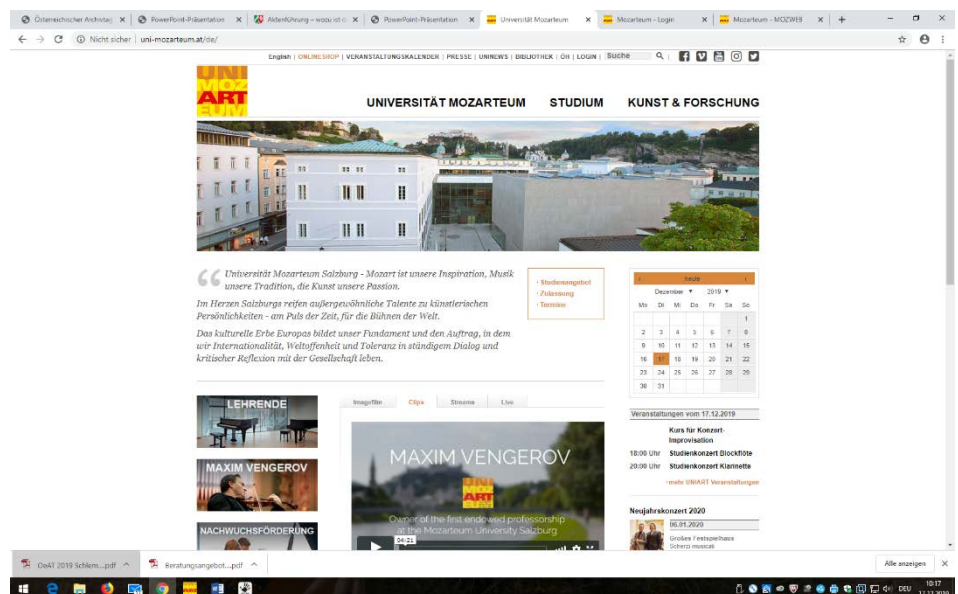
Österreichischer Archivtag × PowerPoint-Präsentation × Aktenführung – wozu ist d × PowerPoint-Präsentation × Universität Mozarteum × Mozarteum - Login × Mozarteum - MOZWEB × +

Nicht sicher | uni-mozarteum.at/de/

English | ONLINESHOP | VERANSTALTUNGSKALENDER | PRESSE | UNINEWS | BIBLIOTHEK | ÖH | LOGIN | Suche

UNI MOZ ART EUM

UNIVERSITÄT MOZARTEUM STUDIUM KUNST & FORSCHUNG

Universität Mozarteum Salzburg - Mozart ist unsere Inspiration, Musik unsere Tradition, die Kunst unsere Passion.

Im Herzen Salzburgs reifen außergewöhnliche Talente zu künstlerischen Persönlichkeiten - am Puls der Zeit, für die Bühnen der Welt.

Das kulturelle Erbe Europas bildet unser Fundament und den Auftrag, in dem wir Internationalität, Weltoffenheit und Toleranz in ständigem Dialog und kritischer Reflexion mit der Gesellschaft leben.

› Studienangebot
› Zulassung
› Termine

heute

Dezember 2019

| Mo | Di | Mi | Do | Fr | Sa | So |
|---|---|---|---|---|---|---|
| | | | | | | 1 |
| 2 | 3 | 4 | 5 | 6 | 7 | 8 |
| 9 | 10 | 11 | 12 | 13 | 14 | 15 |
| 16 | 17 | 18 | 19 | 20 | 21 | 22 |
| 23 | 24 | 25 | 26 | 27 | 28 | 29 |
| 30 | 31 | | | | | |

Veranstaltungen vom 17.12.2019

Kurs für Konzert-Improvisation
18:00 Uhr Studienkonzert Blockflöte
20:00 Uhr Studienkonzert Klarinette

› mehr UNIART Veranstaltungen

Neujahrskonzert 2020
06.01.2020
Großes Festspielhaus
Scherzi musicali

LEHRENDE

MAXIM VENGEROV

NACHWUCHSFÖRDERUNG

Imagefilm Clips Streams Live

MAXIM VENGEROV

UNI MOZ ART EUM

Owner of the first endowed professorship at the Mozarteum University Salzburg

04:21

OeAT 2019 Schlem....pdf ^ Beratungsangebot....pdf ^

Alle anzeigen ×

DEU 10:17 17.12.2019